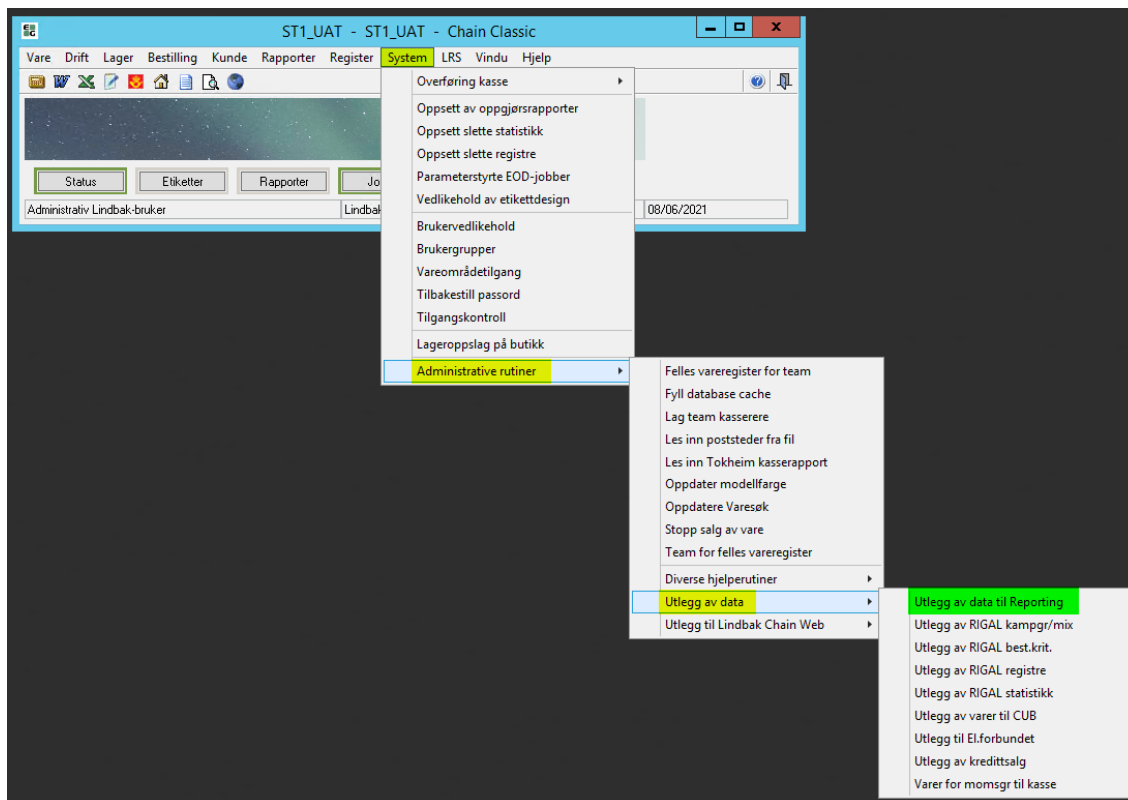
ST1_UAT - ST1_UAT - Chain Classic

Vare Drift Lager Bestilling Kunde Rapporter Register System LRS Vindu Hjelp

Status Etiketter Rapporter Jo

Administrativ Lindbak-bruker Lindbak 08/06/2021

Overføring kasse
Oppsett av oppgjørsrapporter
Oppsett slette statistikk
Oppsett slette registre
Parameterstyrte EOD-jobber
Vedlikehold av etikettdesign
Brukervedlikehold
Brukergrupper
Vareområdetilgang
Tilbakestill passord
Tilgangskontroll
Lageroppslag på butikk
Administrative rutiner

Felles vareregister for team
Fyll database cache
Lag team kasserere
Les inn poststeder fra fil
Les inn Tokheim kasserapport
Oppdater modellfarge
Oppdatere Varesøk
Stopp salg av vare
Team for felles vareregister
Diverse hjelperutiner
Utlegg av data
Utlegg til Lindbak Chain Web

Utlegg av data til Reporting
Utlegg av RIGAL kampgr/mix
Utlegg av RIGAL best.krit.
Utlegg av RIGAL registre
Utlegg av RIGAL statistikk
Utlegg av varer til CUB
Utlegg til El.forbundet
Utlegg av kredittsalg
Varer for momsgr til kasse